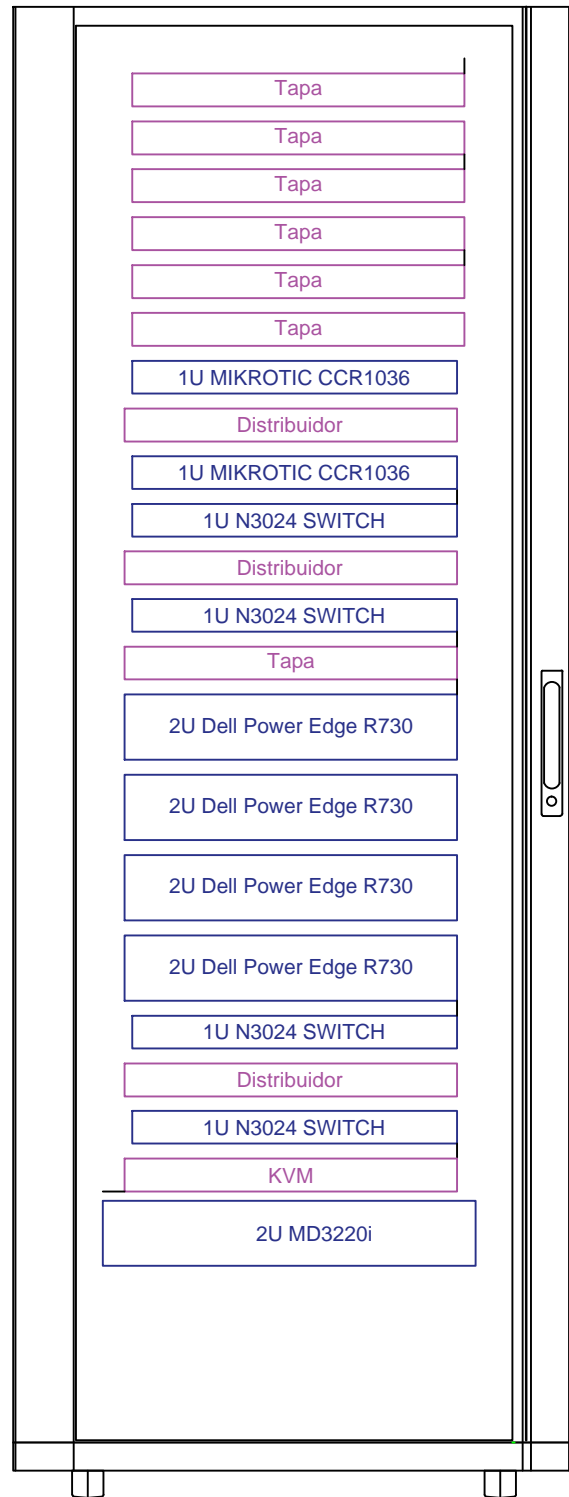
Tapa

Tapa

Tapa

Tapa

Tapa

Tapa

1U MIKROTIC CCR1036

Distribuidor

1U MIKROTIC CCR1036

1U N3024 SWITCH

Distribuidor

1U N3024 SWITCH

Tapa

2U Dell Power Edge R730

2U Dell Power Edge R730

2U Dell Power Edge R730

2U Dell Power Edge R730

1U N3024 SWITCH

Distribuidor

1U N3024 SWITCH

KVM

2U MD3220i